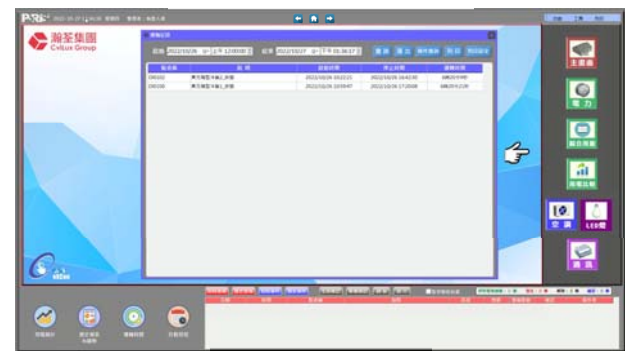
瀚荃集團
Cvilux Group

起始 2022/10/26 上午 12:00:00 結束 2022/10/27 下午 05:36:17

| 監控點 | 名稱 | 啟動時間 | 停止時間 | 運轉時間 |
|---|---|---|---|---|
| DI0102 | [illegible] | 2022/10/26 10:22:21 | 2022/10/26 16:42:50 | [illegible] |
| DI0100 | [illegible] | 2022/10/26 10:59:47 | 2022/10/26 17:20:08 | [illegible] |

主畫面
電力
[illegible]
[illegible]
空調
LED燈
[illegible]